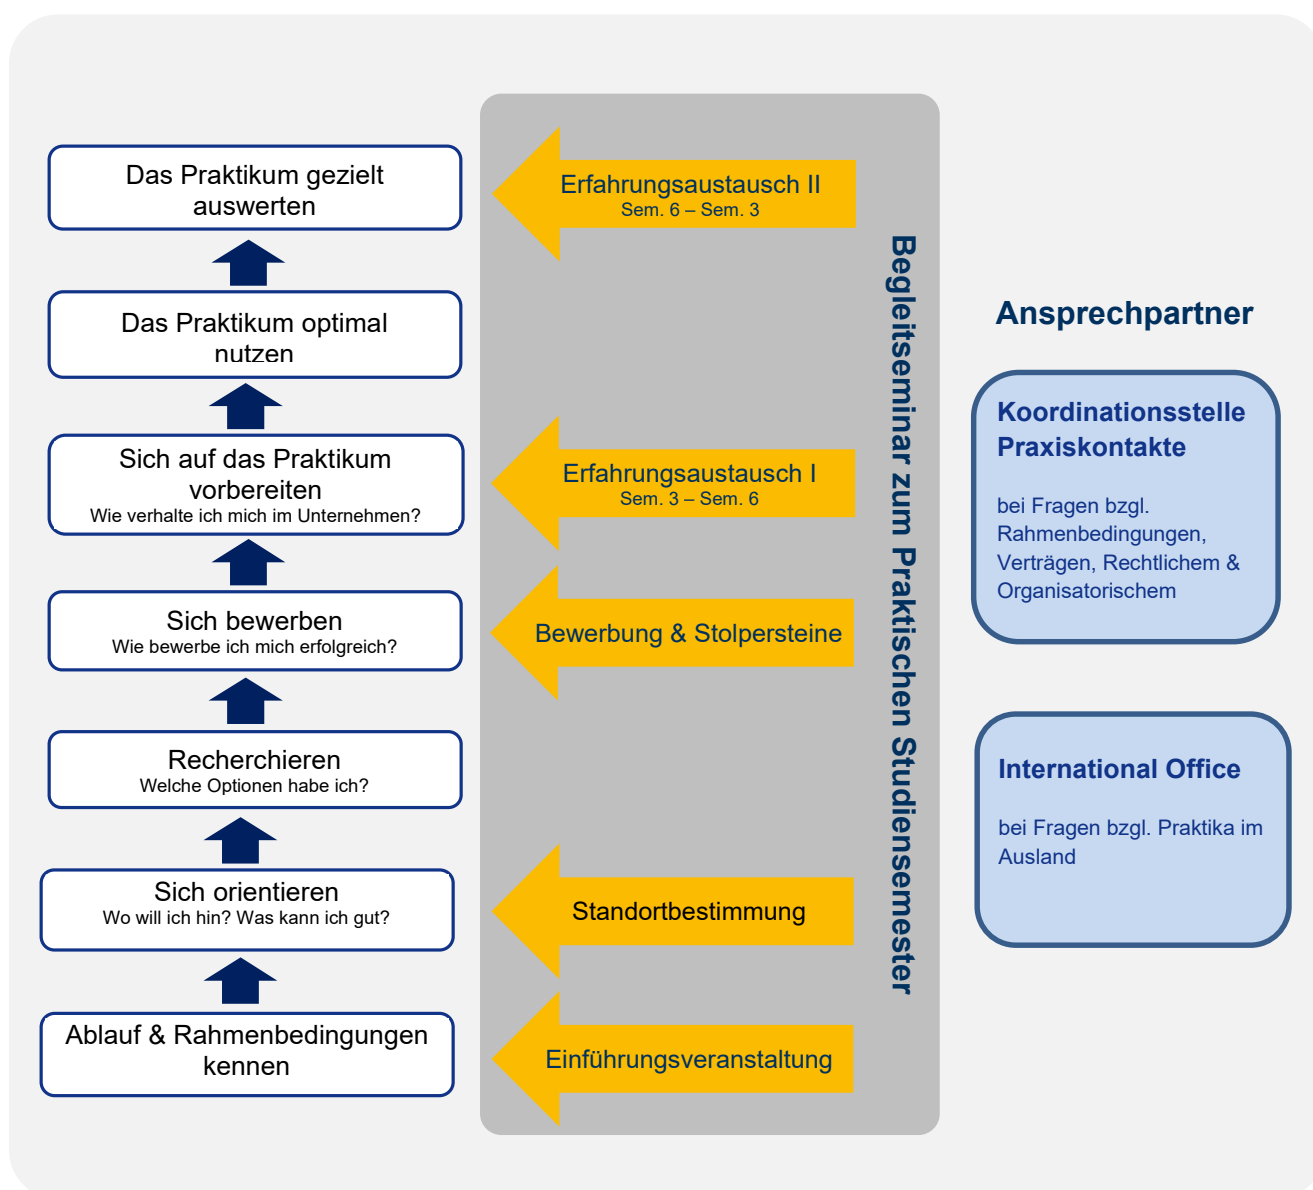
Das Praktikum gezielt auswerten

Das Praktikum optimal nutzen

Sich auf das Praktikum vorbereiten
Wie verhalte ich mich im Unternehmen?

Sich bewerben
Wie bewerbe ich mich erfolgreich?

Recherchieren
Welche Optionen habe ich?

Sich orientieren
Wo will ich hin? Was kann ich gut?

Ablauf & Rahmenbedingungen kennen

Erfahrungsaustausch II
Sem. 6 – Sem. 3

Erfahrungsaustausch I
Sem. 3 – Sem. 6

Bewerbung & Stolpersteine

Standortbestimmung

Einführungsveranstaltung

Begleitseminar zum Praktischen Studiensemester

Ansprechpartner

Koordinationsstelle Praxiskontakte

bei Fragen bzgl. Rahmenbedingungen, Verträgen, Rechtlichem & Organisatorischem

International Office

bei Fragen bzgl. Praktika im Ausland